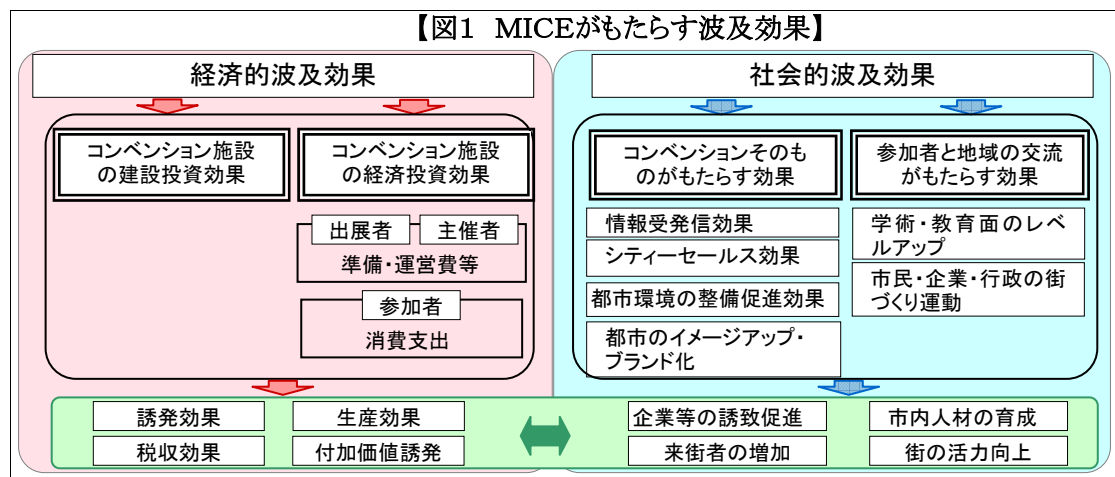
【図1　MICEがもたらす波及効果】

経済的波及効果

コンベンション施設の建設投資効果

コンベンション施設の経済投資効果

出展者

主催者

準備・運営費等

参加者

消費支出

社会的波及効果

コンベンションそのものがもたらす効果

情報受発信効果

シティーセールス効果

都市環境の整備促進効果

都市のイメージアップ・ブランド化

参加者と地域の交流がもたらす効果

学術・教育面のレベルアップ

市民・企業・行政の街づくり運動

誘発効果

生産効果

税収効果

付加価値誘発

企業等の誘致促進

市内人材の育成

来街者の増加

街の活力向上